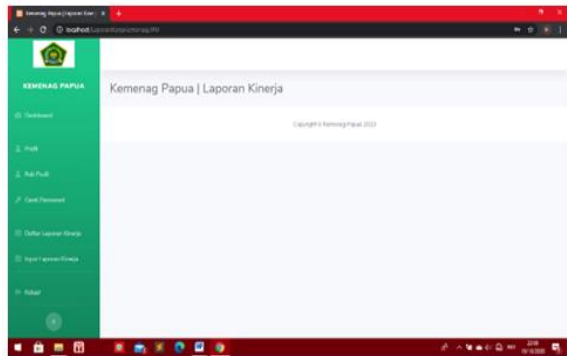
Kemenag Papua | Laporan Kiner ×

localhost/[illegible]

KEMENAG PAPUA

Dashboard

Profil

Edit Profil

Ganti Password

Daftar Laporan Kinerja

Input Laporan Kinerja

Keluar

Kemenag Papua | Laporan Kinerja

Copyright © Kemenag Papua 2022